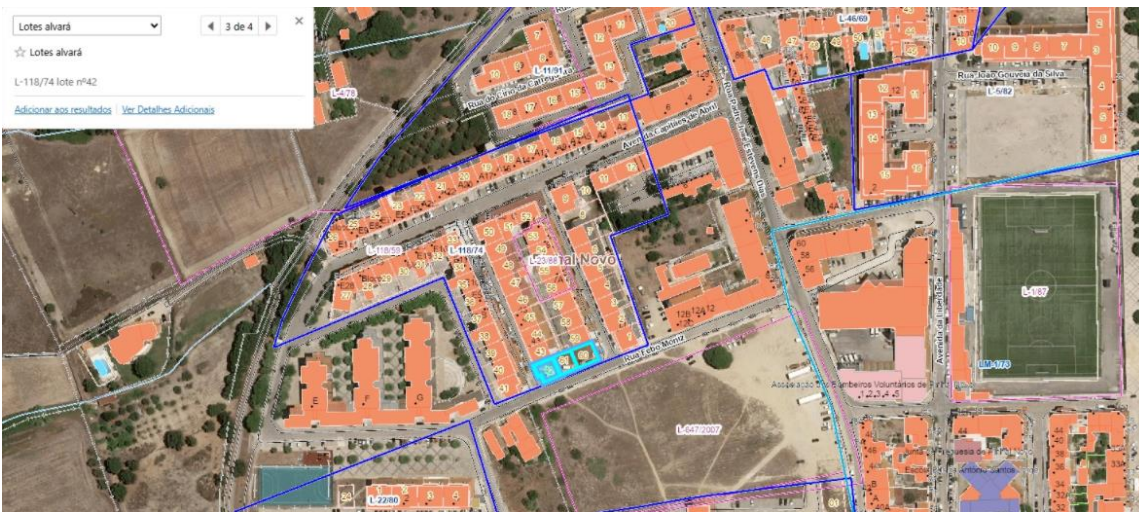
Lotes alvará
3 de 4
☆ Lotes alvará
L-118/74 lote nº42
Adicionar aos resultados | Ver Detalhes Adicionais

L-4/78
L-11/91
L-46/69
Rua João Gouveia da Silva
L-5/82
Avenida Capitães de Abril
L-118/58
L-118/74
L-23/86
al Novo
L-1/87
Rua Febo Moniz
Avenida
BM-1/79
Associação de Bombeiros Voluntários de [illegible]
L-647/2007
L-22/80